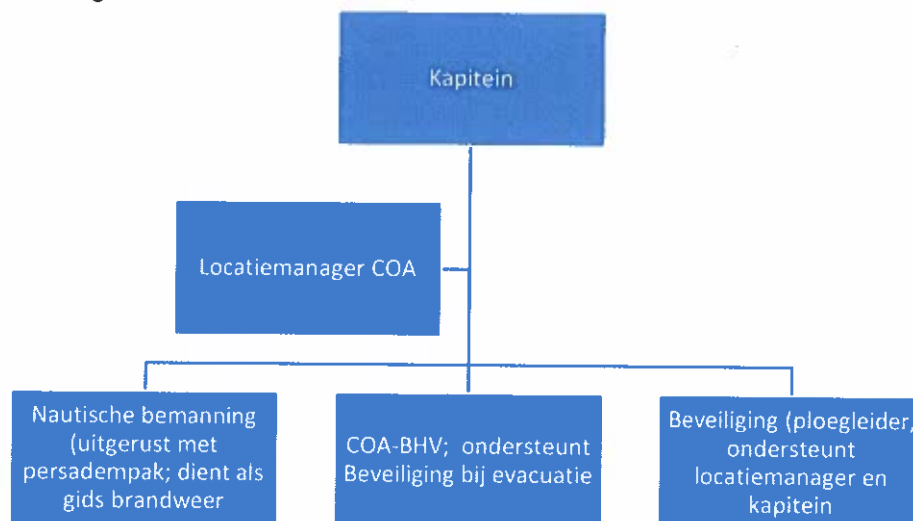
Kapitein

Locatiemanager COA

Nautische bemanning (uitgerust met persadempak; dient als gids brandweer

COA-BHV; ondersteunt Beveiliging bij evacuatie

Beveiliging (ploegleider, ondersteunt locatiemanager en kapitein